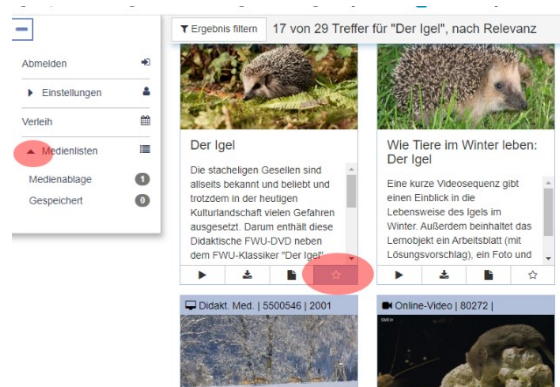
Ergebnis filtern 17 von 29 Treffer für "Der Igel", nach Relevanz

Abmelden

Einstellungen

Verleih

Medienlisten

Medienablage 1

Gespeichert 0

Der Igel

Die stacheligen Gesellen sind allseits bekannt und beliebt und trotzdem in der heutigen Kulturlandschaft vielen Gefahren ausgesetzt. Darum enthält diese Didaktische FWU-DVD neben dem FWU-Klassiker "Der Igel"

Wie Tiere im Winter leben: Der Igel

Eine kurze Videosequenz gibt einen Einblick in die Lebensweise des Igels im Winter. Außerdem beinhaltet das Lernobjekt ein Arbeitsblatt (mit Lösungsvorschlag), ein Foto und

Didakt. Med. | 5500546 | 2001

Online-Video | 80272 |